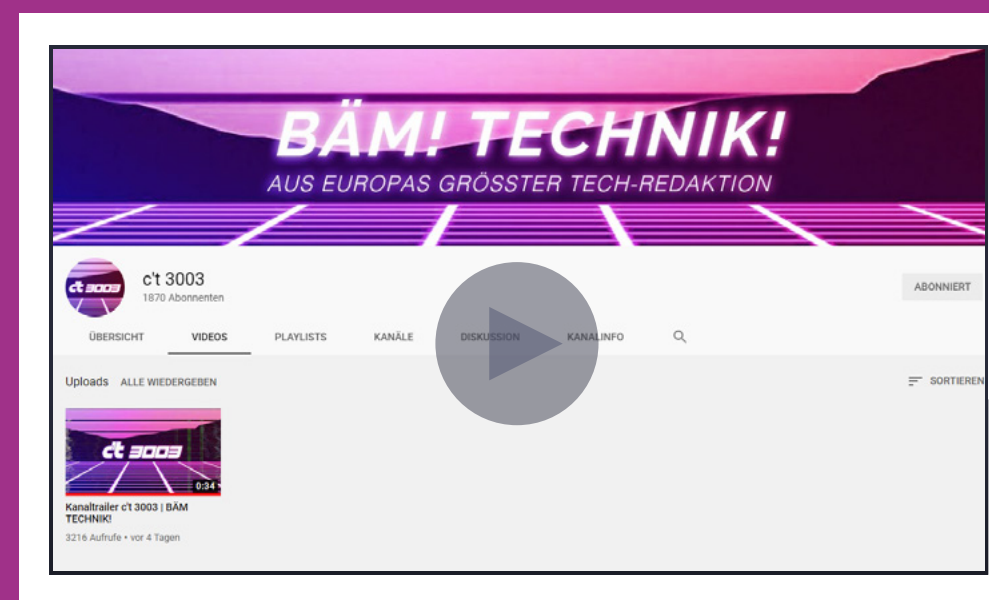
BÄM! TECHNIK!
AUS EUROPAS GRÖSSTER TECH-REDAKTION

c't 3003
c't 3003
1870 Abonnenten

ABONNIERT

ÜBERSICHT VIDEOS PLAYLISTS KANÄLE DISKUSSION KANALINFO

Uploads ALLE WIEDERGEBEN

SORTIEREN

c't 3003
0:34
Kanaltrailer c't 3003 | BÄM TECHNIK!
3216 Aufrufe • vor 4 Tagen